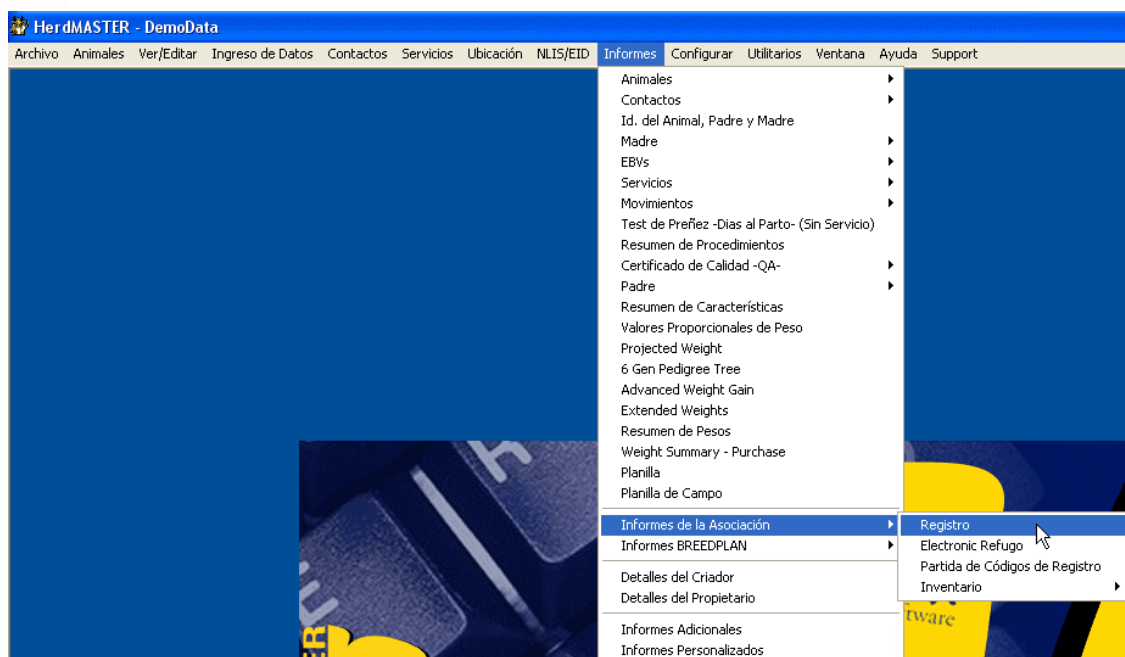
HerdMASTER - DemoData

Archivo Animales Ver/Editar Ingreso de Datos Contactos Servicios Ubicación NLIS/EID Informes Configurar Utilitarios Ventana Ayuda Support

Animales
Contactos
Id. del Animal, Padre y Madre
Madre
EBVs
Servicios
Movimientos
Test de Preñez -Dias al Parto- (Sin Servicio)
Resumen de Procedimientos
Certificado de Calidad -QA-
Padre
Resumen de Características
Valores Proporcionales de Peso
Projected Weight
6 Gen Pedigree Tree
Advanced Weight Gain
Extended Weights
Resumen de Pesos
Weight Summary - Purchase
Planilla
Planilla de Campo
Informes de la Asociación
Informes BREEDPLAN
Detalles del Criador
Detalles del Propietario
Informes Adicionales
Informes Personalizados

Registro
Electronic Refugo
Partida de Códigos de Registro
Inventario

tware